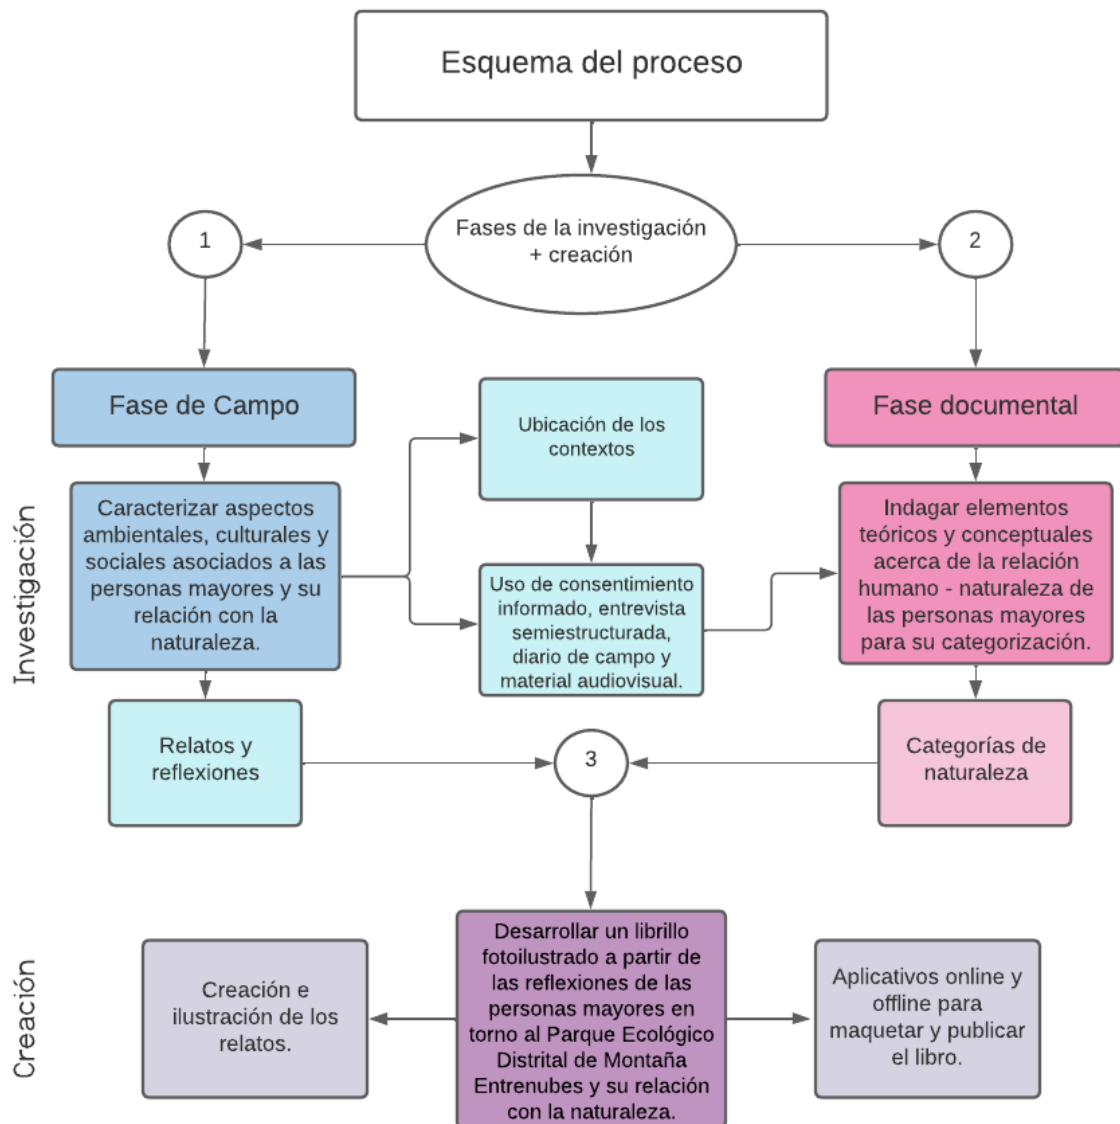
Esquema del proceso

Fases de la investigación + creación

1

2

Investigación

Fase de Campo

Caracterizar aspectos ambientales, culturales y sociales asociados a las personas mayores y su relación con la naturaleza.

Ubicación de los contextos

Uso de consentimiento informado, entrevista semiestructurada, diario de campo y material audiovisual.

Fase documental

Indagar elementos teóricos y conceptuales acerca de la relación humano - naturaleza de las personas mayores para su categorización.

Relatos y reflexiones

3

Categorías de naturaleza

Creación

Creación e ilustración de los relatos.

Desarrollar un librillo fotoilustrado a partir de las reflexiones de las personas mayores en torno al Parque Ecológico Distrital de Montaña Entrenubes y su relación con la naturaleza.

Aplicativos online y offline para maquetar y publicar el libro.